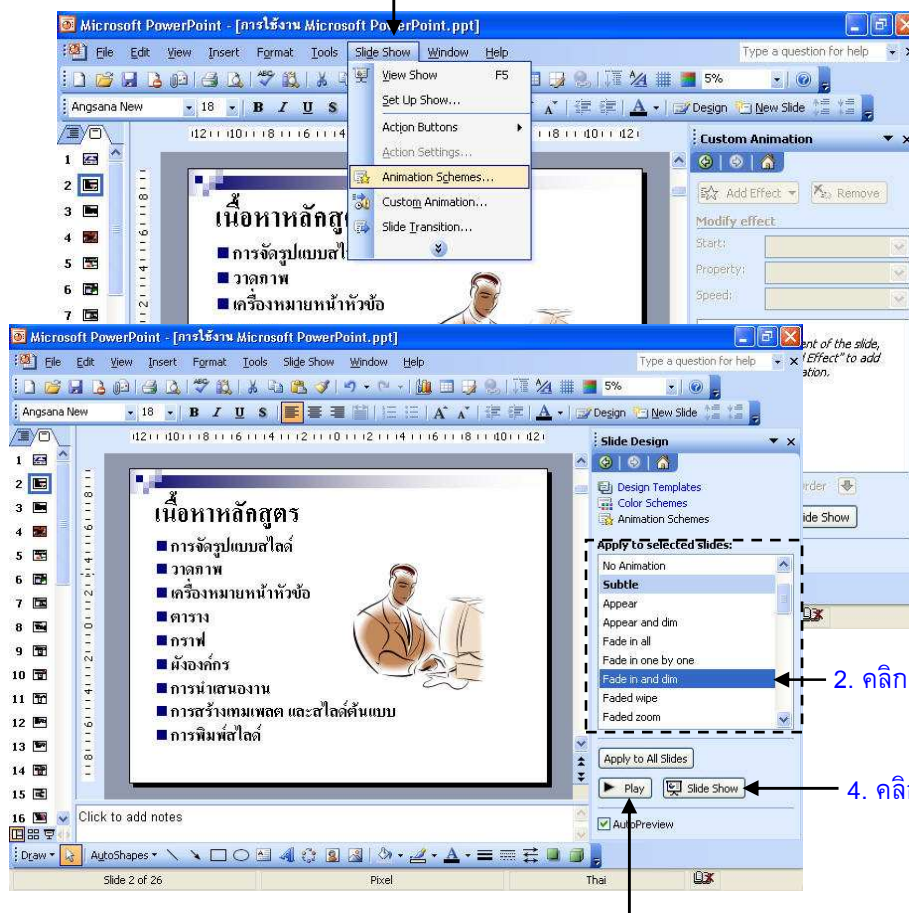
Microsoft PowerPoint - [การใช้งาน Microsoft PowerPoint.ppt]

File Edit View Insert Format Tools Slide Show Window Help

Type a question for help

Angsana New 18 B I U S

View Show F5
Set Up Show...
Action Buttons
Action Settings...
Animation Schemes...
Custom Animation...
Slide Transition...

Design New Slide

Custom Animation
Add Effect Remove
Modify effect
Start:
Property:
Speed:

เนื้อหาหลักสูต
■ การจัดรูปแบบสไ
■ วาดภาพ
■ เครื่องหมายหน้าหัวข้อ

Microsoft PowerPoint - [การใช้งาน Microsoft PowerPoint.ppt]

File Edit View Insert Format Tools Slide Show Window Help

Type a question for help

Angsana New 18 B I U S

Design New Slide

ent of the slide, Effect" to add ation.

Slide Design
Design Templates
Color Schemes
Animation Schemes
Apply to selected slides:
No Animation
Subtle
Appear
Appear and dim
Fade in all
Fade in one by one
Fade in and dim
Faded wipe
Faded zoom

rder
ide Show

2. คลิก

Apply to All Slides
Play
Slide Show

4. คลิ

AutoPreview

เนื้อหาหลักสูตร
■ การจัดรูปแบบสไลด์
■ วาดภาพ
■ เครื่องหมายหน้าหัวข้อ
■ ตาราง
■ กราฟ
■ ผังองค์กร
■ การนำเสนองาน
■ การสร้างเทมเพลต และสไลด์ต้นแบบ
■ การพิมพ์สไลด์

Click to add notes

Draw AutoShapes

Slide 2 of 26 Pixel Thai